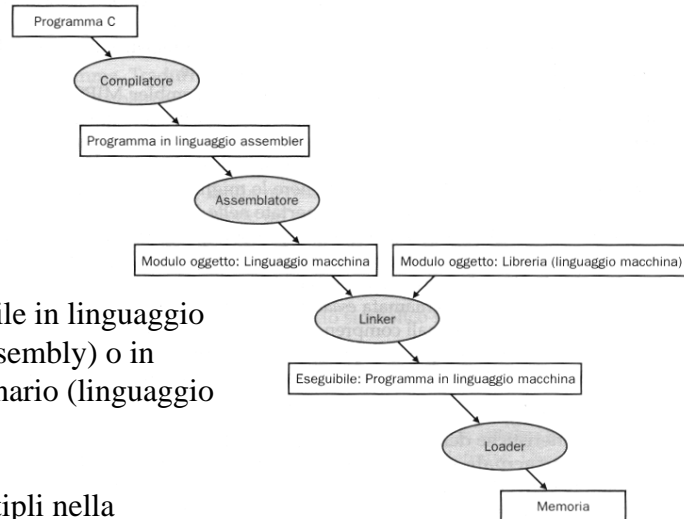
Programma C

Compilatore

Programma in linguaggio assembler

Assemblatore

Modulo oggetto: Linguaggio macchina

Modulo oggetto: Libreria (linguaggio macchina)

Linker

Eseguibile: Programma in linguaggio macchina

Loader

Memoria

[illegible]ile in linguaggio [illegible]sembly) o in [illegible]nario (linguaggio

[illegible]ipli nella